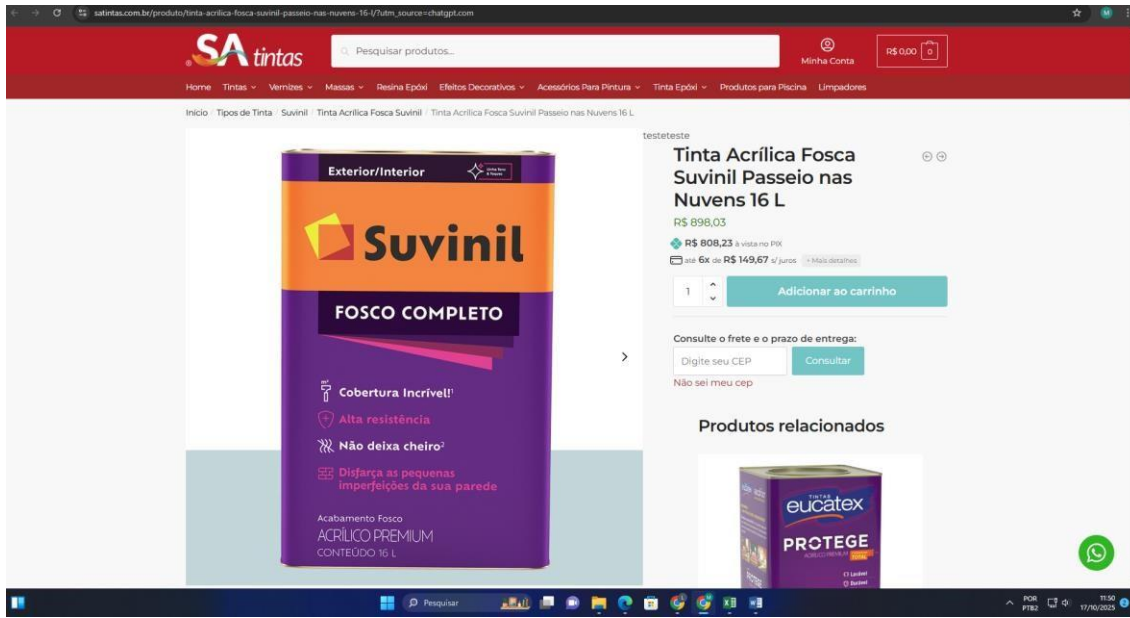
satintas.com.br/produto/tinta-acrilica-fosca-suvinil-passeio-nas-nuvens-16-l/?utm_source=chatgpt.com

SA tintas

Pesquisar produtos...

Minha Conta

R$ 0,00 0

Home Tintas Vernizes Massas Resina Epóxi Efeitos Decorativos Acessórios Para Pintura Tinta Epóxi Produtos para Piscina Limpadores

Início / Tipos de Tinta / Suvinil / Tinta Acrílica Fosca Suvinil / Tinta Acrílica Fosca Suvinil Passeio nas Nuvens 16 L

Exterior/Interior

Suvinil

FOSCO COMPLETO

Cobertura Incrível¹

Alta resistência

Não deixa cheiro²

Disfarça as pequenas imperfeições da sua parede

Acabamento Fosco
ACRÍLICO PREMIUM
CONTEÚDO 16 L

testeteste

Tinta Acrílica Fosca Suvinil Passeio nas Nuvens 16 L

R$ 898,03

R$ 808,23 à vista no PIX

até 6x de R$ 149,67 s/ juros + Mais detalhes

1

Adicionar ao carrinho

Consulte o frete e o prazo de entrega:

Digite seu CEP

Consultar

Não sei meu cep

Produtos relacionados

TINTAS eucatex

PROTEGE

ACRÍLICO PREMIUM

Pesquisar

POR PTB2

11:50 17/10/2025